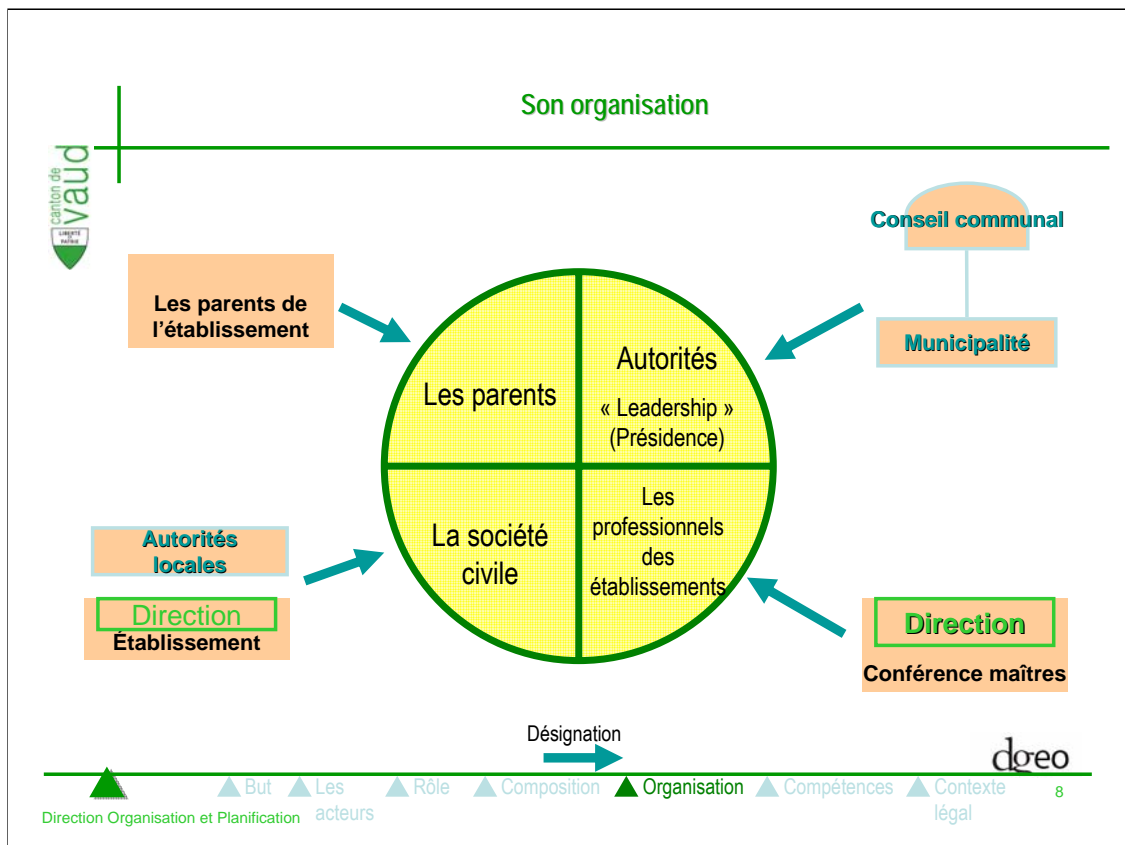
Son organisation

canton de vaud

LIBERTÉ ET PATRIE

Conseil communal

Municipalité

Les parents de l'établissement

Les parents

Autorités
« Leadership »
(Présidence)

La société civile

Les professionnels des établissements

Autorités locales

Direction
Établissement

Direction
Conférence maîtres

Désignation

dgeo

Direction Organisation et Planification

But Les acteurs Rôle Composition Organisation Compétences Contexte légal

8